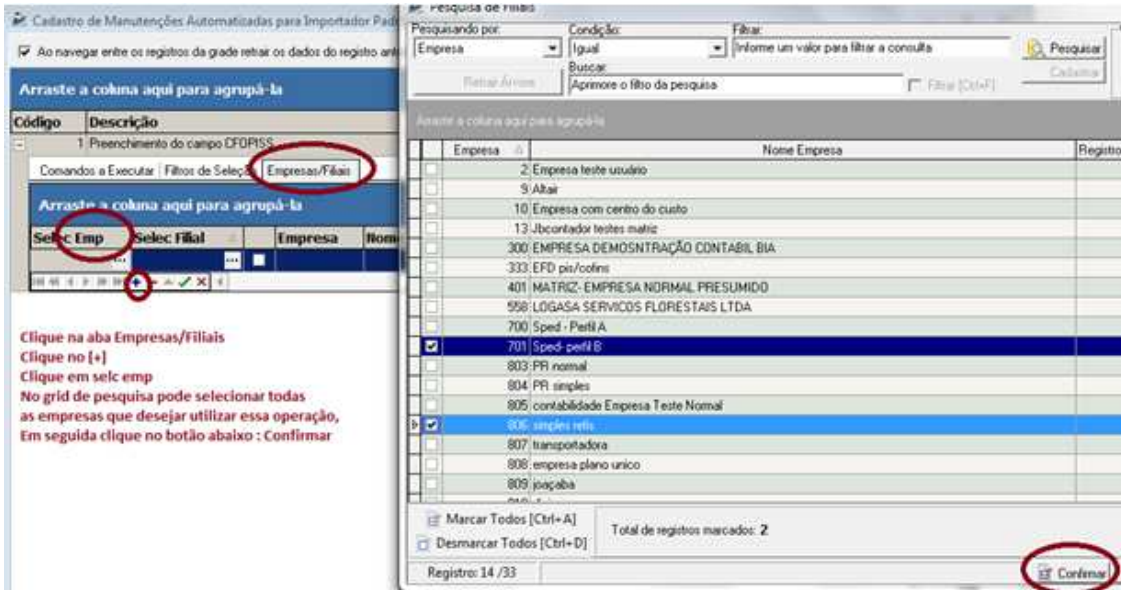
Cadastro de Manutenções Automatizadas para Importador Padr

Ao navegar entre os registros da grade retrair os dados do registro ant

Arraste a coluna aqui para agrupá-la

| Código | Descrição |
|---|---|
| 1 | Preenchimento do campo CFOPISS |

Comandos a Executar | Filtros de Seleç | Empresas/Filiais

Arraste a coluna aqui para agrupá-la

| Selec Emp | Selec Filial | | Empresa | Nom |
|---|---|---|---|---|

Clique na aba Empresas/Filiais
Clique no [+]
Clique em selc emp
No grid de pesquisa pode selecionar todas as empresas que desejar utilizar essa operação,
Em seguida clique no botão abaixo : Confirmar

Pesquisa de Filiais

Pesquisando por: Empresa
Condição: Igual
Filtrar: Informe um valor para filtrar a consulta
Pesquisar
Retrair Árvore
Buscar: Aprimore o filtro da pesquisa
Filtrar [Ctrl+F]
Cadastrar

Arraste a coluna aqui para agrupá-la

| | Empresa | Nome Empresa | Registro |
|---|---|---|---|
| | 2 | Empresa teste usuário | |
| | 9 | Altair | |
| | 10 | Empresa com centro do custo | |
| | 13 | Jbcontador testes matriz | |
| | 300 | EMPRESA DEMOSNTRAÇÃO CONTABIL BIA | |
| | 333 | EFD pis/cofins | |
| | 401 | MATRIZ- EMPRESA NORMAL PRESUMIDO | |
| | 558 | LOGASA SERVICOS FLORESTAIS LTDA | |
| | 700 | Sped - Perfil A | |
| ☑ | 701 | Sped- perfil B | |
| | 803 | PR normal | |
| | 804 | PR simples | |
| | 805 | contabilidade Empresa Teste Normal | |
| ☑ | 806 | simples refis | |
| | 807 | transportadora | |
| | 808 | empresa plano unico | |
| | 809 | joaçaba | |

Marcar Todos [Ctrl+A]
Desmarcar Todos [Ctrl+D]
Total de registros marcados: 2

Registro: 14 /33
Confirmar